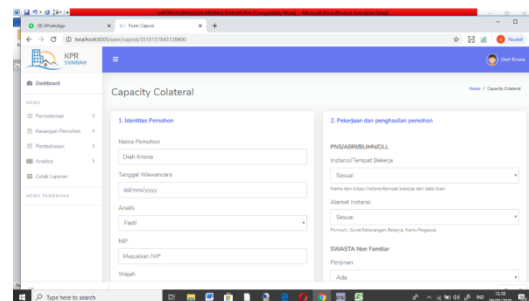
(9) WhatsApp
Form Capcol
localhost:8000/user/capcol/3515151843128480
KPR SYARIAH
Diah Krisna
Dashboard
MENU
Permohonan
Keuangan Pemohon
Pembiayaan
Analisis
Cetak Laporan
MENU TAMBAHAN
Capacity Colateral
Home / Capacity Colateral
1. Identitas Pemohon
Nama Pemohon
Diah Krisna
Tanggal Wawancara
dd/mm/yyyy
Analis
Fadli
NIP
Masukkan NIP
Wajah
2. Pekerjaan dan penghasilan pemohon
PNS/ABRI/BUMN/DLL
Instansi/Tempat Bekerja
Sesuai
Nama dan lokasi instansi/tempat bekerja dan data loan
Alamat Instansi
Sesuai
Formulir Surat Keterangan Bekerja, Kartu Pegawai
SWASTA Non Familiar
Penjinan
Ada
Type here to search